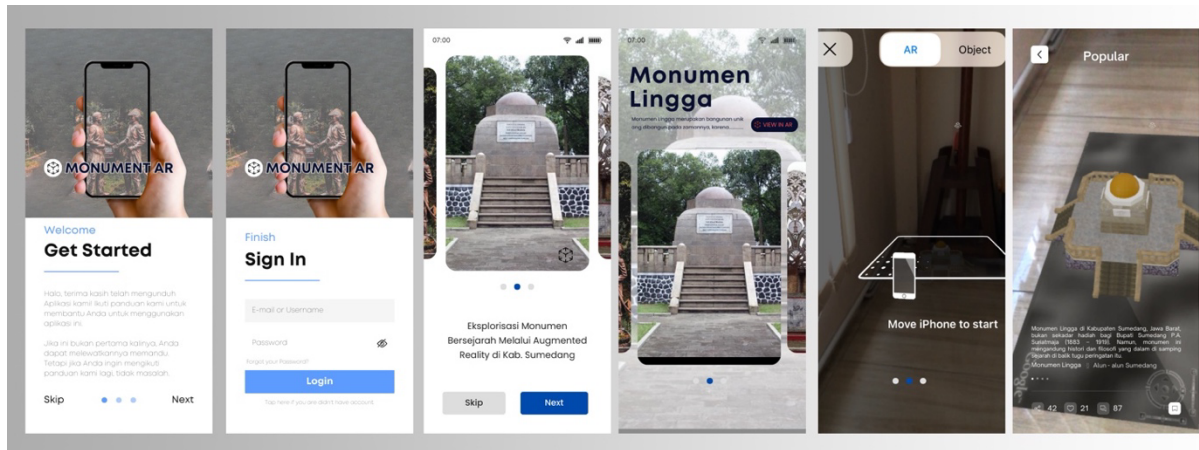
MONUMENT AR

Welcome

Get Started

Halo, terima kasih telah mengunduh Aplikasi kami! Ikuti panduan kami untuk membantu Anda untuk menggunakan aplikasi ini.

Jika ini bukan pertama kalinya, Anda dapat melewatinya memandu. Tetapi jika Anda ingin mengikuti panduan kami lagi, tidak masalah.

Skip

Next

MONUMENT AR

Finish

Sign In

E-mail or Username

Password

Forgot your Password?

Login

Tap here if you are didn't have account

07:00

Eksplorisasi Monumen Bersejarah Melalui Augmented Reality di Kab. Sumedang

Skip

Next

07:00

Monumen Lingga

Monumen Lingga merupakan bangunan unik yang dibangun pada zamannya, karena...

VIEW IN AR

AR

Object

Move iPhone to start

Popular

Monumen Lingga di Kabupaten Sumedang, Jawa Barat, bukan sekadar hadiah bagi Bupati Sumedang P.A. Suriatmaja (1883 - 1919). Namun, monumen ini mengandung histori dan filosofi yang dalam di samping sejarah di balik tugu peringatan itu.

Monumen Lingga | Alun - alun Sumedang

42

21

87